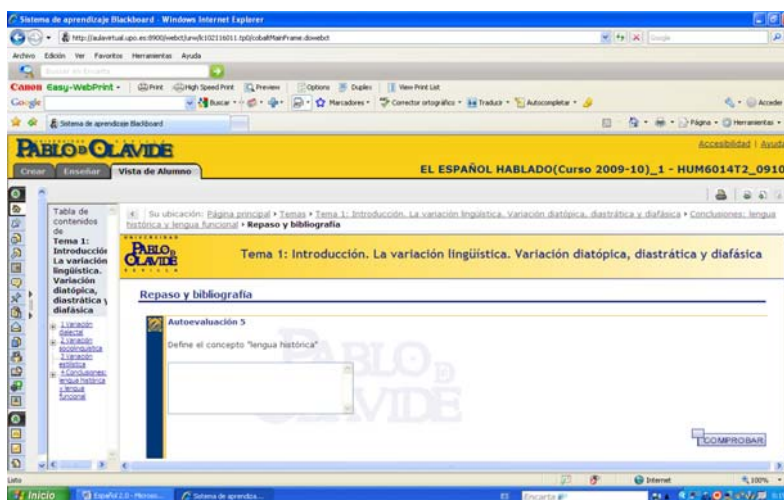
Sistema de aprendizaje Blackboard - Windows Internet Explorer

http://aulavirtual.upo.es:8900/webct/urw/lc102116011.tp0/cobaltMainFrame.dowebct

Google

Archivo Edición Ver Favoritos Herramientas Ayuda

Buscar en Encarta

Canon Easy-WebPrint Print High Speed Print Preview Options Duplex View Print List

Google Buscar Marcadores Corrector ortográfico Traducir Autocompletar Acceder

Sistema de aprendizaje Blackboard

Página Herramientas

PABLO DE OLAVIDE

Accesibilidad | Ayuda

Crear Enseñar Vista de Alumno

EL ESPAÑOL HABLADO(Curso 2009-10)_1 - HUM6014T2_0910

Tabla de contenidos de Tema 1: Introducción. La variación lingüística. Variación diatópica, diastrática y diafásica

1.Variación dialectal
2.Variación sociolingüística
3.Variación estilística
4.Conclusiones: lengua histórica y lengua funcional

Su ubicación: Página principal > Temas > Tema 1: Introducción. La variación lingüística. Variación diatópica, diastrática y diafásica > Conclusiones: lengua histórica y lengua funcional > Repaso y bibliografía

UNIVERSIDAD PABLO DE OLAVIDE SEVILLA

Tema 1: Introducción. La variación lingüística. Variación diatópica, diastrática y diafásica

Repaso y bibliografía

Autoevaluación 5

Define el concepto "lengua histórica"

PABLO DE OLAVIDE

COMPROBAR

Listo

Internet

100%

Inicio

Español 2.0 - Microso...

Sistema de aprendiza...

Encarta